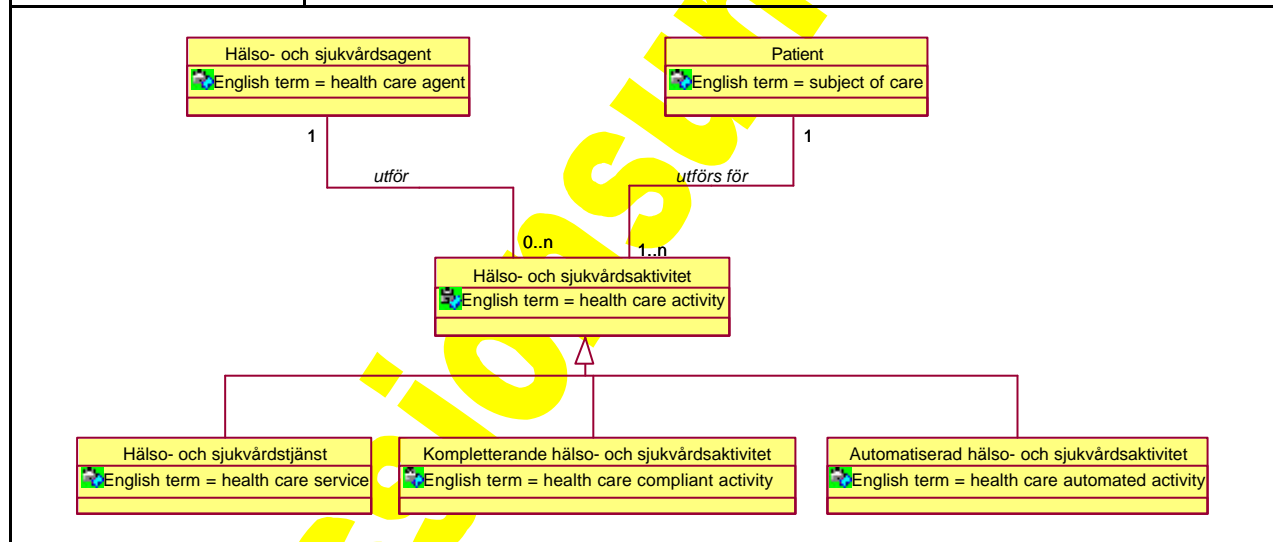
Hälso- och sjukvårdsagent
English term = health care agent

Patient
English term = subject of care

1

1

utför

utförs för

0..n

1..n

Hälso- och sjukvårdsaktivitet
English term = health care activity

Hälso- och sjukvårdstjänst
English term = health care service

Kompletterande hälso- och sjukvårdsaktivitet
English term = health care compliant activity

Automatiserad hälso- och sjukvårdsaktivitet
English term = health care automated activity

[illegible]